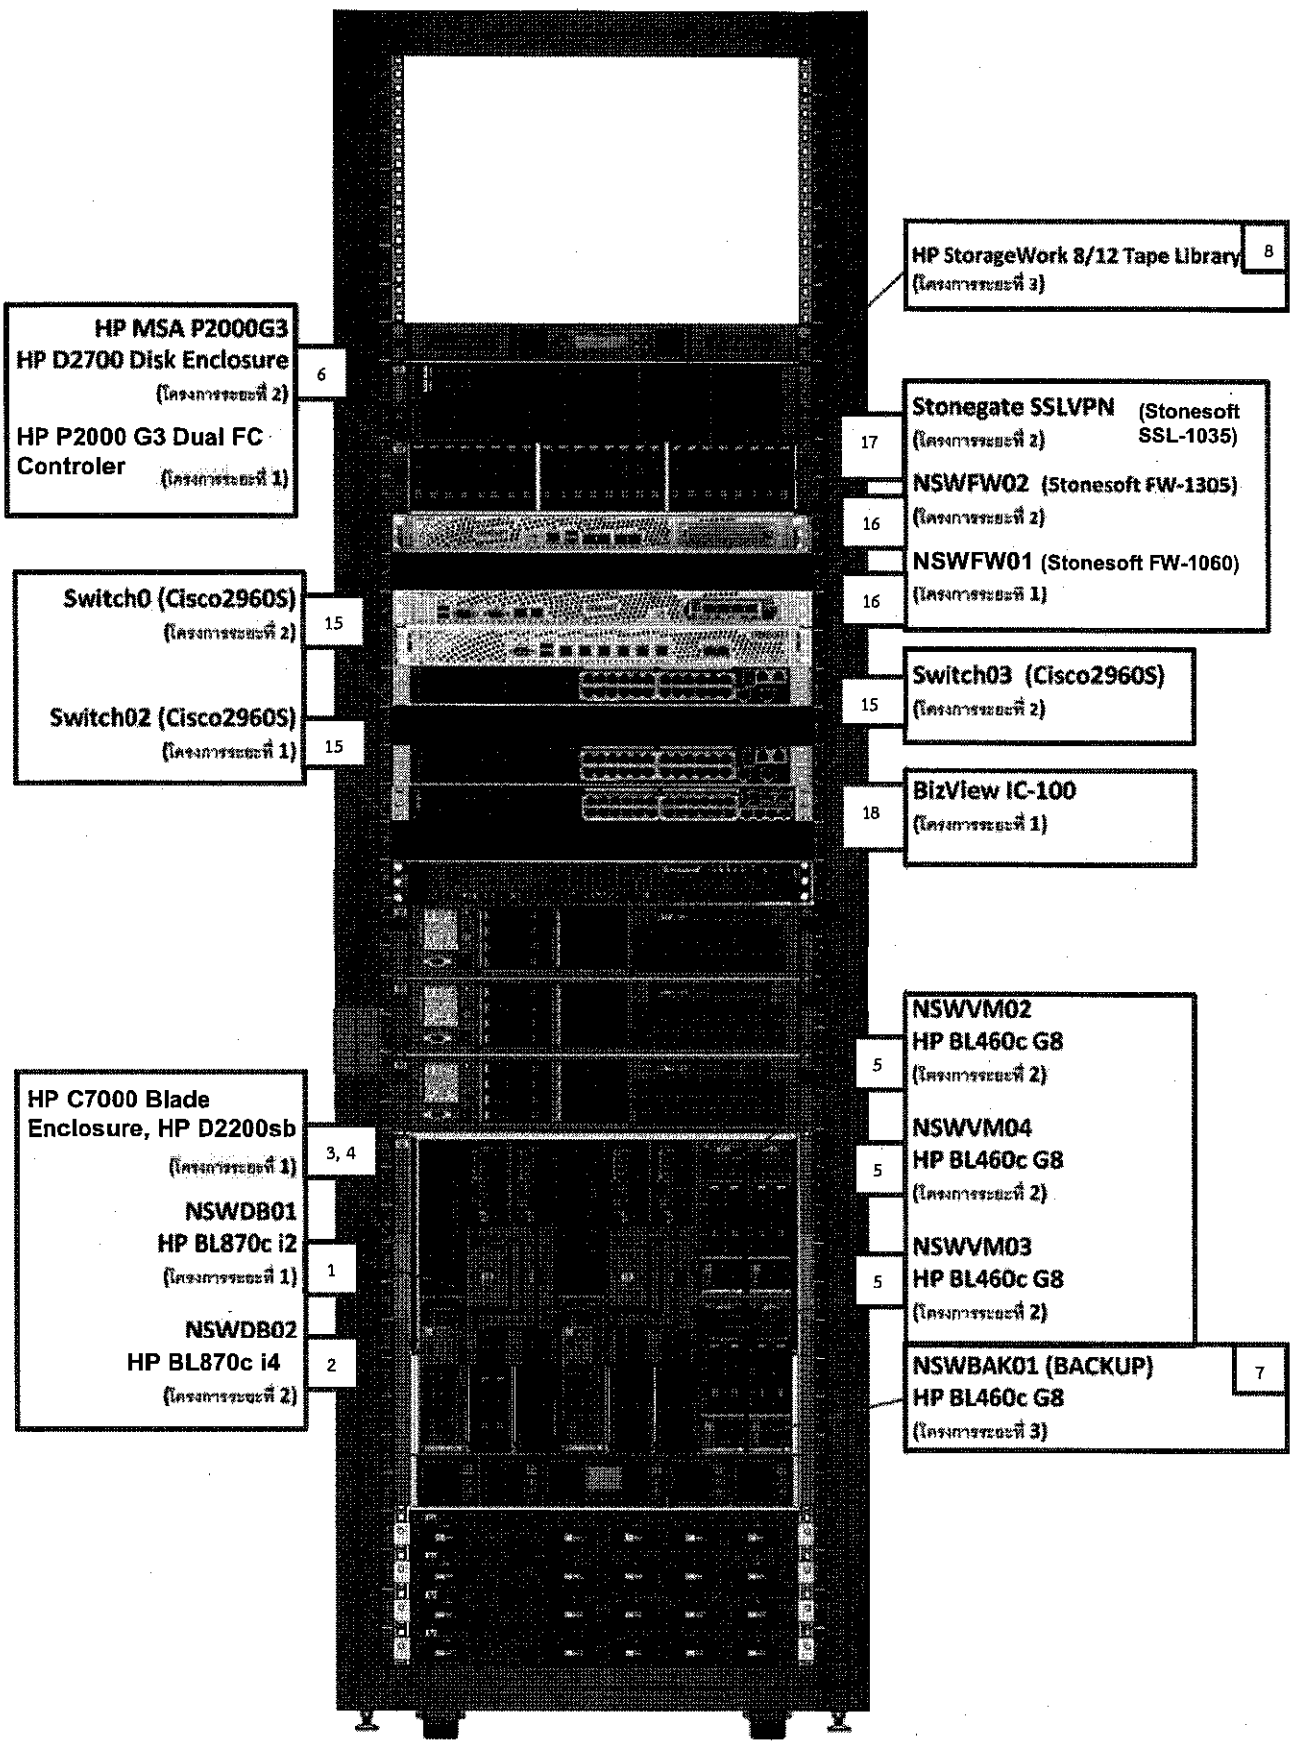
HP StorageWork 8/12 Tape Library
(โครงการระยะที่ 3)
8

HP MSA P2000G3
HP D2700 Disk Enclosure
(โครงการระยะที่ 2)
HP P2000 G3 Dual FC Controler
(โครงการระยะที่ 1)
6

Stonegate SSLVPN (Stonesoft SSL-1035)
(โครงการระยะที่ 2)
17
NSWFW02 (Stonesoft FW-1305)
(โครงการระยะที่ 2)
16
NSWFW01 (Stonesoft FW-1060)
(โครงการระยะที่ 1)
16

Switch0 (Cisco2960S)
(โครงการระยะที่ 2)
15
Switch02 (Cisco2960S)
(โครงการระยะที่ 1)
15

Switch03 (Cisco2960S)
(โครงการระยะที่ 2)
15

BizView IC-100
(โครงการระยะที่ 1)
18

NSWVM02
HP BL460c G8
(โครงการระยะที่ 2)
5
NSWVM04
HP BL460c G8
(โครงการระยะที่ 2)
5
NSWVM03
HP BL460c G8
(โครงการระยะที่ 2)
5

HP C7000 Blade Enclosure, HP D2200sb
(โครงการระยะที่ 1)
3, 4
NSWDB01
HP BL870c i2
(โครงการระยะที่ 1)
1
NSWDB02
HP BL870c i4
(โครงการระยะที่ 2)
2

NSWBAK01 (BACKUP)
HP BL460c G8
(โครงการระยะที่ 3)
7